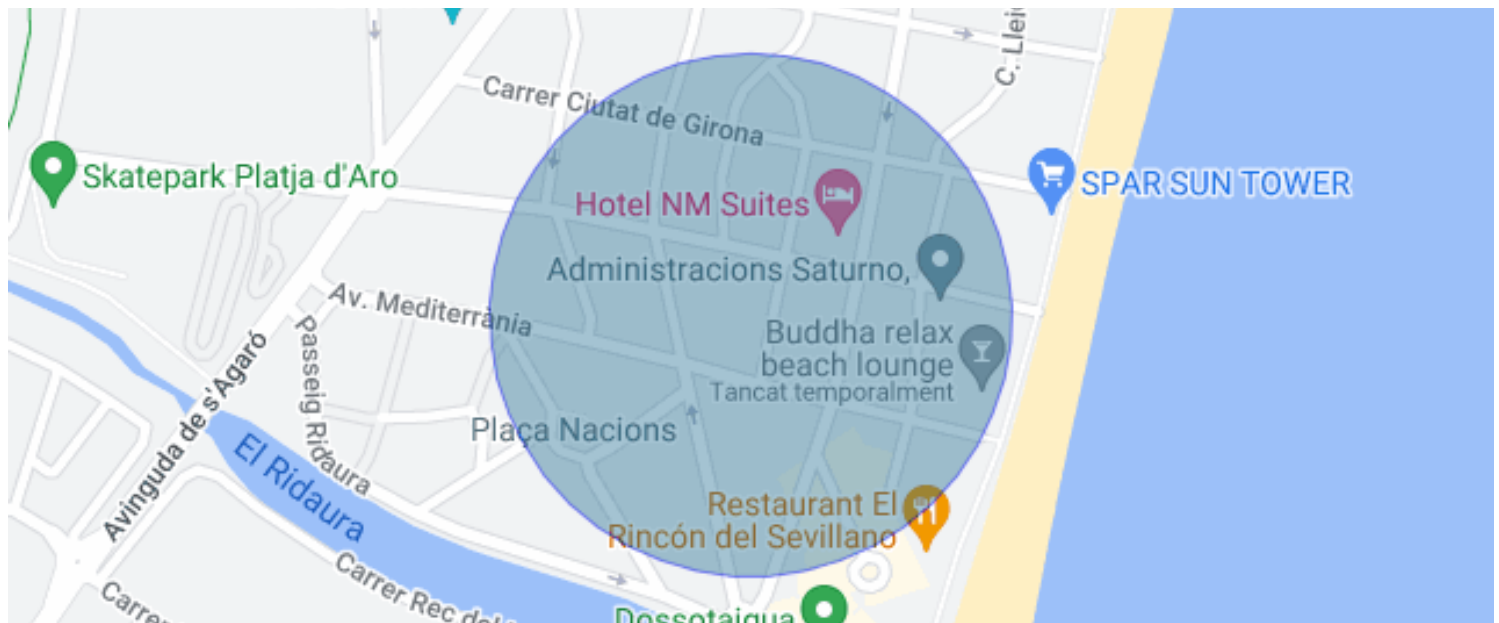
Carrer Ciutat de Girona

C. Lleid

Skatepark Platja d'Aro

Hotel NM Suites

SPAR SUN TOWER

Administracions Saturno,

Av. Mediterrània

Buddha relax beach lounge
Tancat temporalment

Passeig Ridaura

Avinguda de s'Agaró

El Ridaura

Plaça Nacions

Restaurant El Rincón del Sevillano

Carrer Rec del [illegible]

Carrer

Dossotaigua